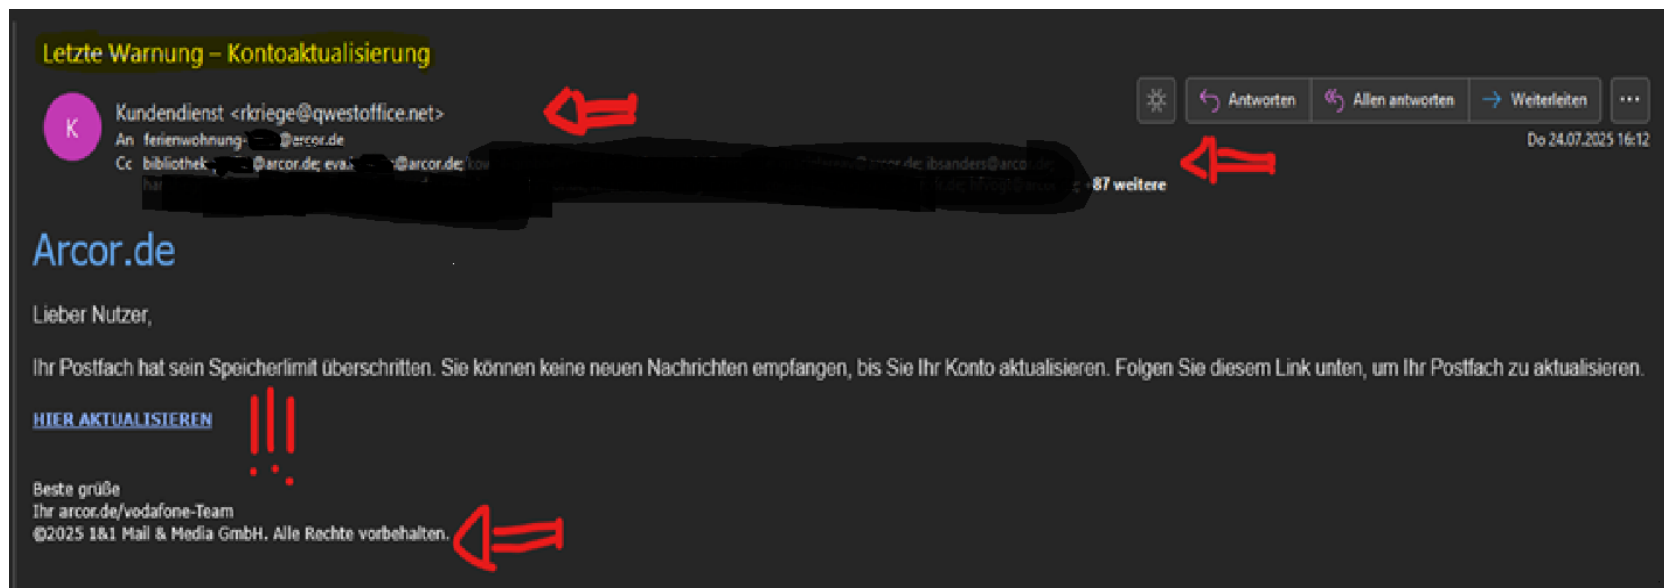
Letzte Warnung – Kontoaktualisierung

K

Kundendienst <rkriege@qwestoffice.net>
An ferienwohnung-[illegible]@arcor.de
Cc bibliothek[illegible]@arcor.de; eva.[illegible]@arcor.de; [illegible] @arcor.de; ibsanders@arcor.de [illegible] +87 weitere

Antworten Allen antworten Weiterleiten ···

Do 24.07.2025 16:12

Arcor.de

Lieber Nutzer,

Ihr Postfach hat sein Speicherlimit überschritten. Sie können keine neuen Nachrichten empfangen, bis Sie Ihr Konto aktualisieren. Folgen Sie diesem Link unten, um Ihr Postfach zu aktualisieren.

HIER AKTUALISIEREN !!!

Beste grüße
Ihr arcor.de/vodafone-Team
©2025 1&1 Mail & Media GmbH. Alle Rechte vorbehalten.